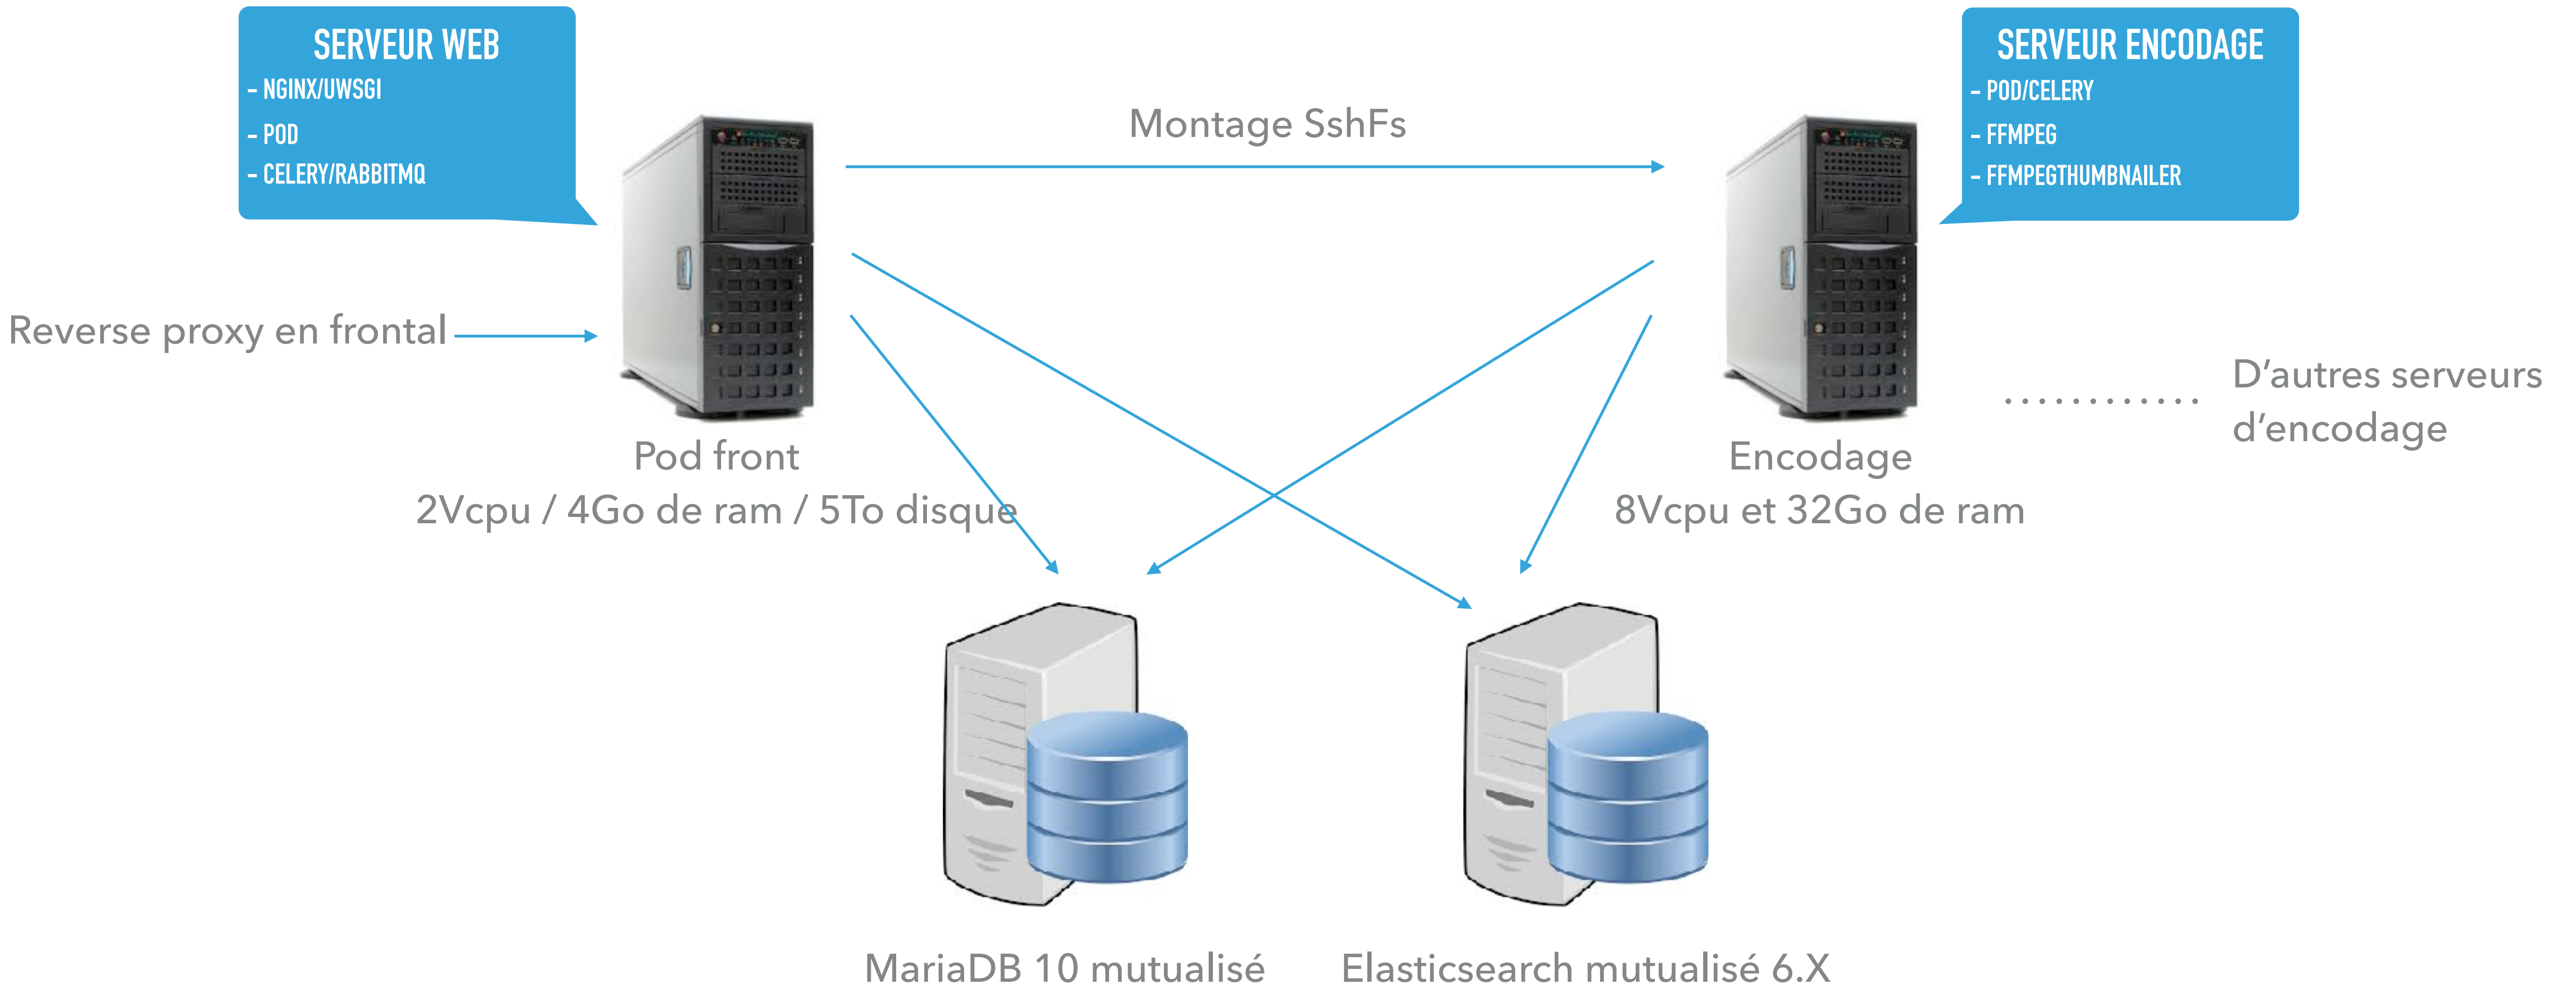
SERVEUR WEB
- NGINX/UWSGI
- POD
- CELERY/RABBITMQ

Montage SshFs

SERVEUR ENCODAGE
- POD/CELERY
- FFMPEG
- FFMPEGTHUMBNAILER

Reverse proxy en frontal

Pod front
2Vcpu / 4Go de ram / 5To disque

Encodage
8Vcpu et 32Go de ram

............

D'autres serveurs d'encodage

MariaDB 10 mutualisé

Elasticsearch mutualisé 6.X